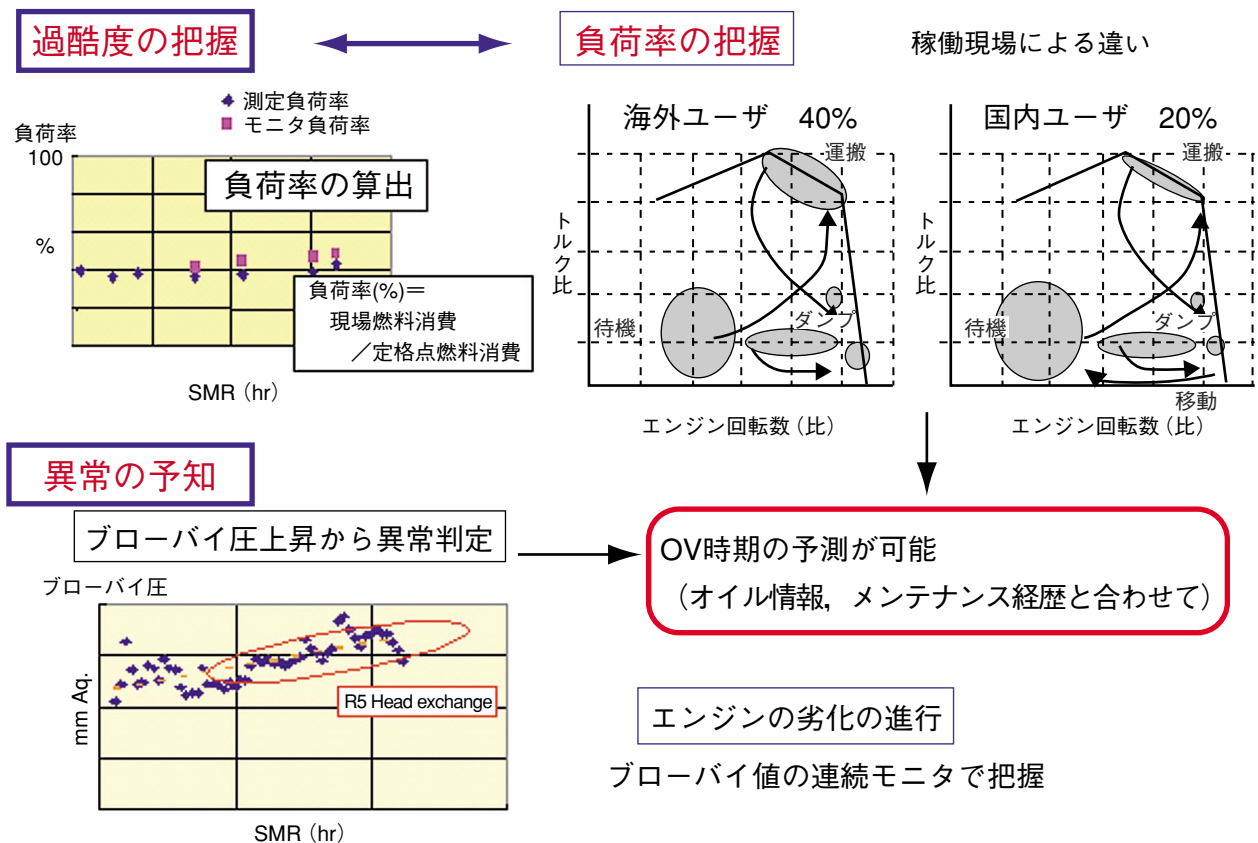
過酷度の把握

負荷率の把握

稼働現場による違い

測定負荷率
モニタ負荷率

負荷率
100

%

負荷率の算出

負荷率(%)＝
現場燃料消費
／定格点燃料消費

SMR (hr)

海外ユーザ　40%

運搬

トルク比

待機

ダンプ

エンジン回転数 (比)

国内ユーザ　20%

運搬

トルク比

待機

ダンプ

移動

エンジン回転数 (比)

異常の予知

ブローバイ圧上昇から異常判定

ブローバイ圧

mm Aq.

R5 Head exchange

SMR (hr)

OV時期の予測が可能
（オイル情報，メンテナンス経歴と合わせて）

エンジンの劣化の進行

ブローバイ値の連続モニタで把握